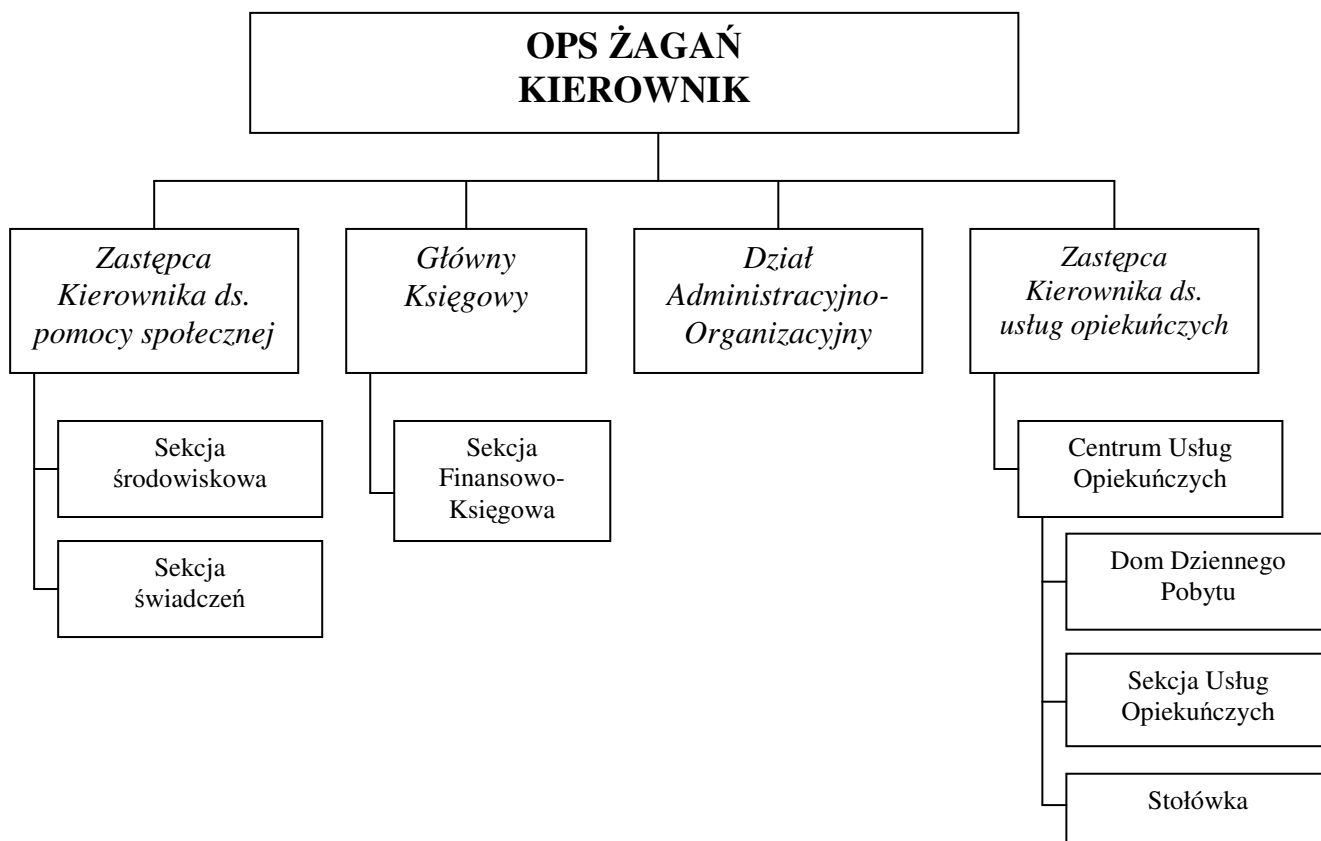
OPS ŻAGAŃ
KIEROWNIK

Zastępca Kierownika ds. pomocy społecznej

Główny Księgowy

Dział Administracyjno-Organizacyjny

Zastępca Kierownika ds. usług opiekuńczych

Sekcja środowiskowa

Sekcja świadczeń

Sekcja Finansowo-Księgowa

Centrum Usług Opiekuńczych

Dom Dziennego Pobytu

Sekcja Usług Opiekuńczych

Stołówka